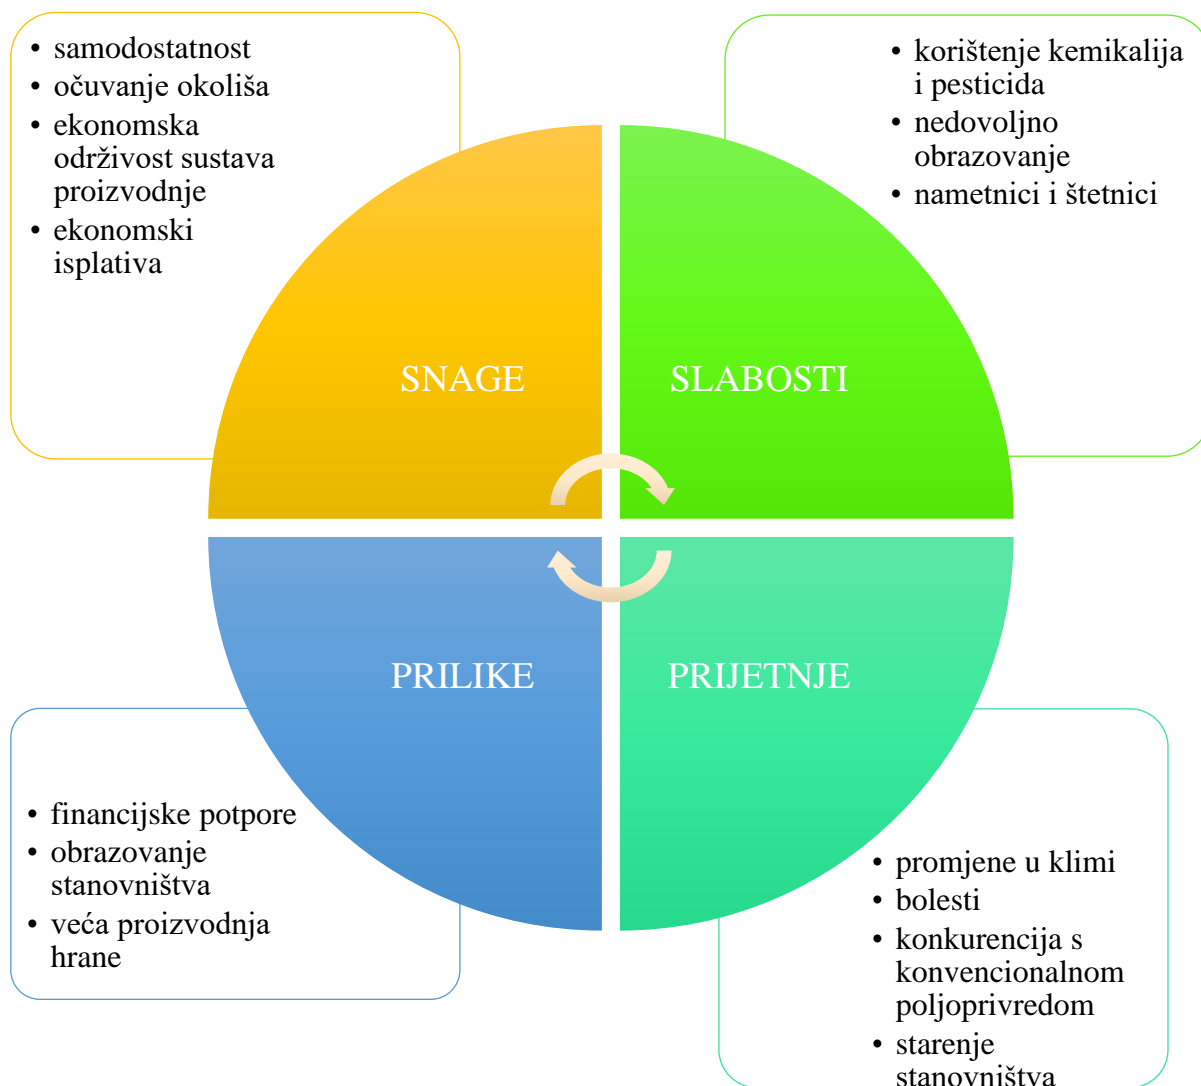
• samodostatnost
• očuvanje okoliša
• ekonomska održivost sustava proizvodnje
• ekonomski isplativa

• korištenje kemikalija i pesticida
• nedovoljno obrazovanje
• nametnici i štetnici

SNAGE

SLABOSTI

PRILIKE

PRIJETNJE

• financijske potpore
• obrazovanje stanovništva
• veća proizvodnja hrane

• promjene u klimi
• bolesti
• konkurencija s konvencionalnom poljoprivredom
• starenje stanovništva